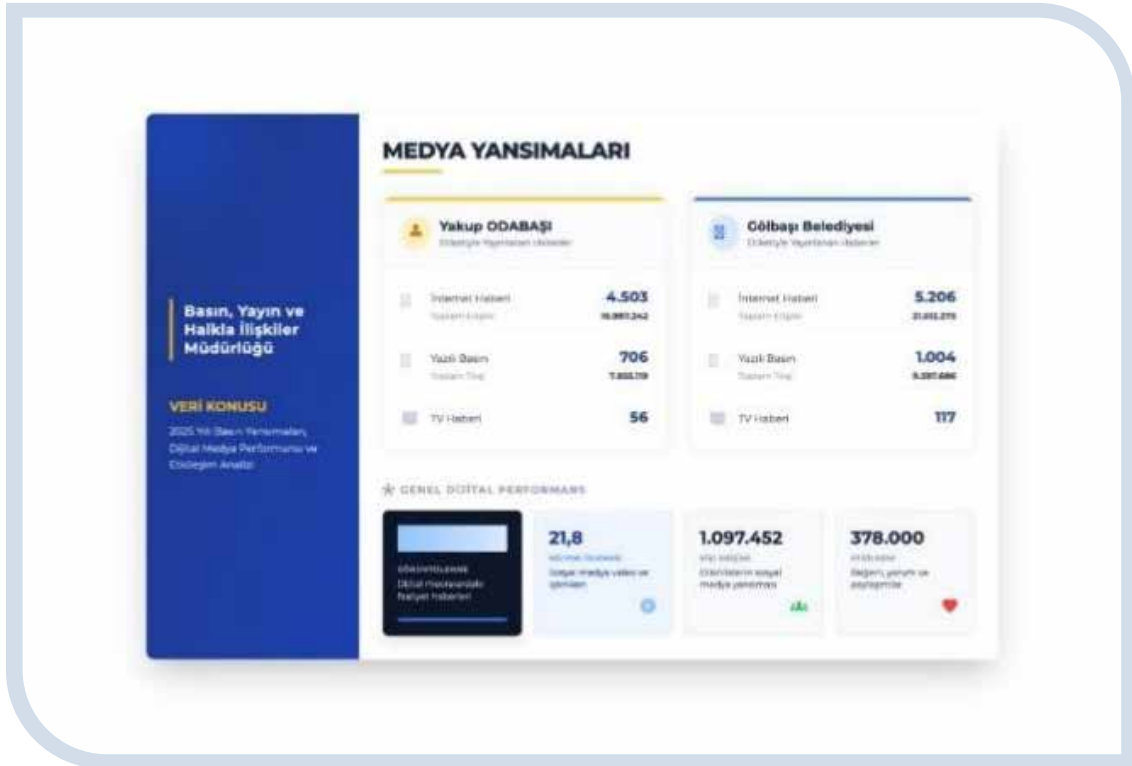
MEDYA YANSIMALARI

Basın, Yayın ve Halkla İlişkiler Müdürlüğü

VERİ KONUSU

2025 Yılı Basın Yansımaları, Dijital Medya Performansı ve Etkileşim Analizi

Yakup ODABAŞI
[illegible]

İnternet Haberi
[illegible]
4.503
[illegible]

Yazılı Basın
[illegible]
706
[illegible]

TV Haberi
56

Gölbaşı Belediyesi
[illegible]

İnternet Haberi
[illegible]
5.206
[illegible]

Yazılı Basın
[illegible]
1.004
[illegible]

TV Haberi
117

GENEL DİJİTAL PERFORMANS

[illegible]
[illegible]

21,8
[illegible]
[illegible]

1.097.452
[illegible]
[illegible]

378.000
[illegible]
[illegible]